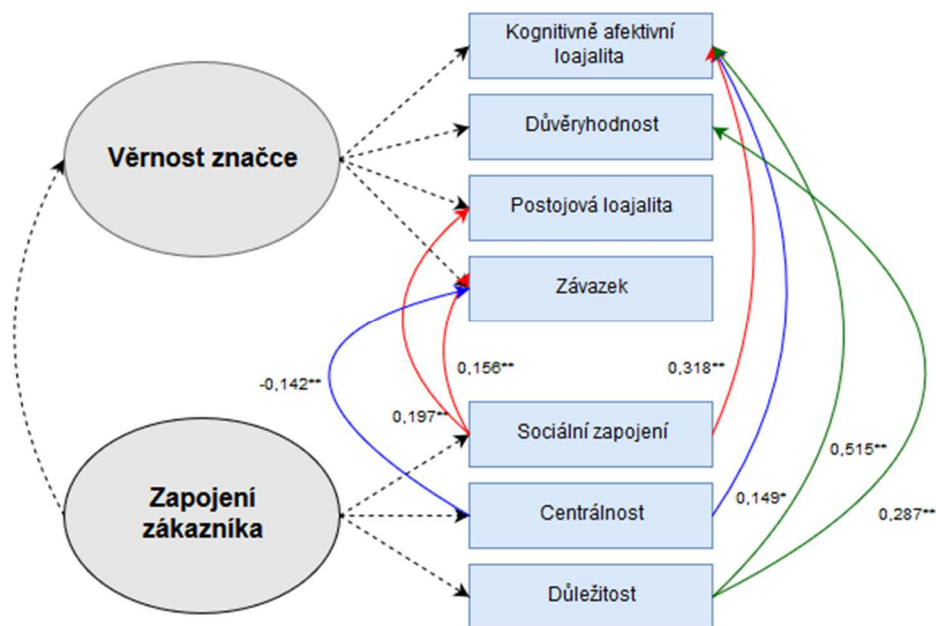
Věrnost značce

Kognitivně afektivní loajalita

Důvěryhodnost

Postojová loajalita

Závazek

-0,142**

0,156**

0,318**

0,197**

Sociální zapojení

0,515**

Zapojení zákazníka

Centrálnost

0,149*

0,287**

Důležitost